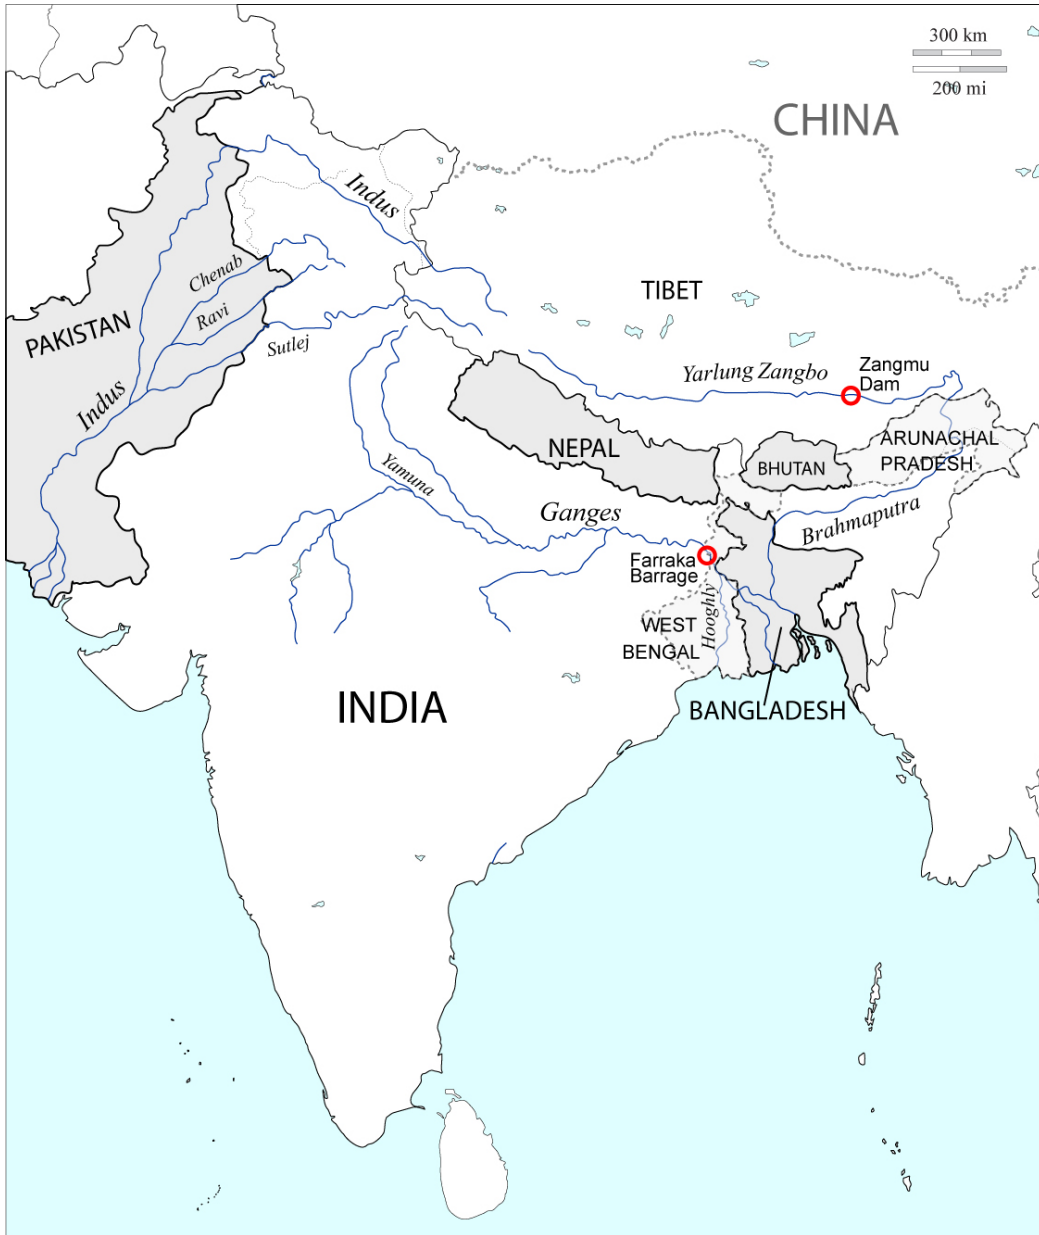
300 km
200 mi
CHINA
Indus
TIBET
PAKISTAN
Chenab
Ravi
Sutlej
Indus
Yarlung Zangbo
Zangmu Dam
NEPAL
ARUNACHAL PRADESH
BHUTAN
Yamuna
Ganges
Brahmaputra
Farraka Barrage
Hooghly
WEST BENGAL
INDIA
BANGLADESH